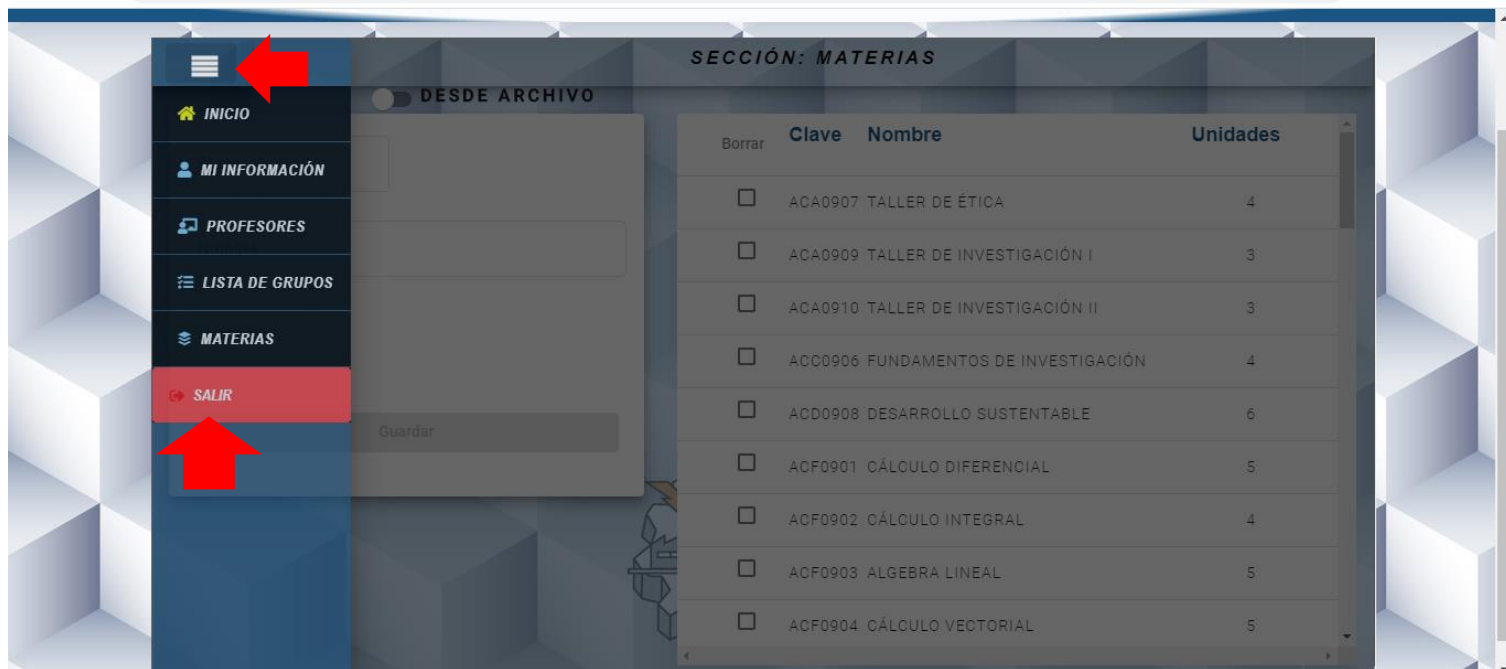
SECCIÓN: MATERIAS

INICIO
MI INFORMACIÓN
PROFESORES
LISTA DE GRUPOS
MATERIAS
SALIR

DESDE ARCHIVO

Guardar

| Borrar | Clave | Nombre | Unidades |
|---|---|---|---|
| ☐ | ACA0907 | TALLER DE ÉTICA | 4 |
| ☐ | ACA0909 | TALLER DE INVESTIGACIÓN I | 3 |
| ☐ | ACA0910 | TALLER DE INVESTIGACIÓN II | 3 |
| ☐ | ACC0906 | FUNDAMENTOS DE INVESTIGACIÓN | 4 |
| ☐ | ACD0908 | DESARROLLO SUSTENTABLE | 6 |
| ☐ | ACF0901 | CÁLCULO DIFERENCIAL | 5 |
| ☐ | ACF0902 | CÁLCULO INTEGRAL | 4 |
| ☐ | ACF0903 | ALGEBRA LINEAL | 5 |
| ☐ | ACF0904 | CÁLCULO VECTORIAL | 5 |